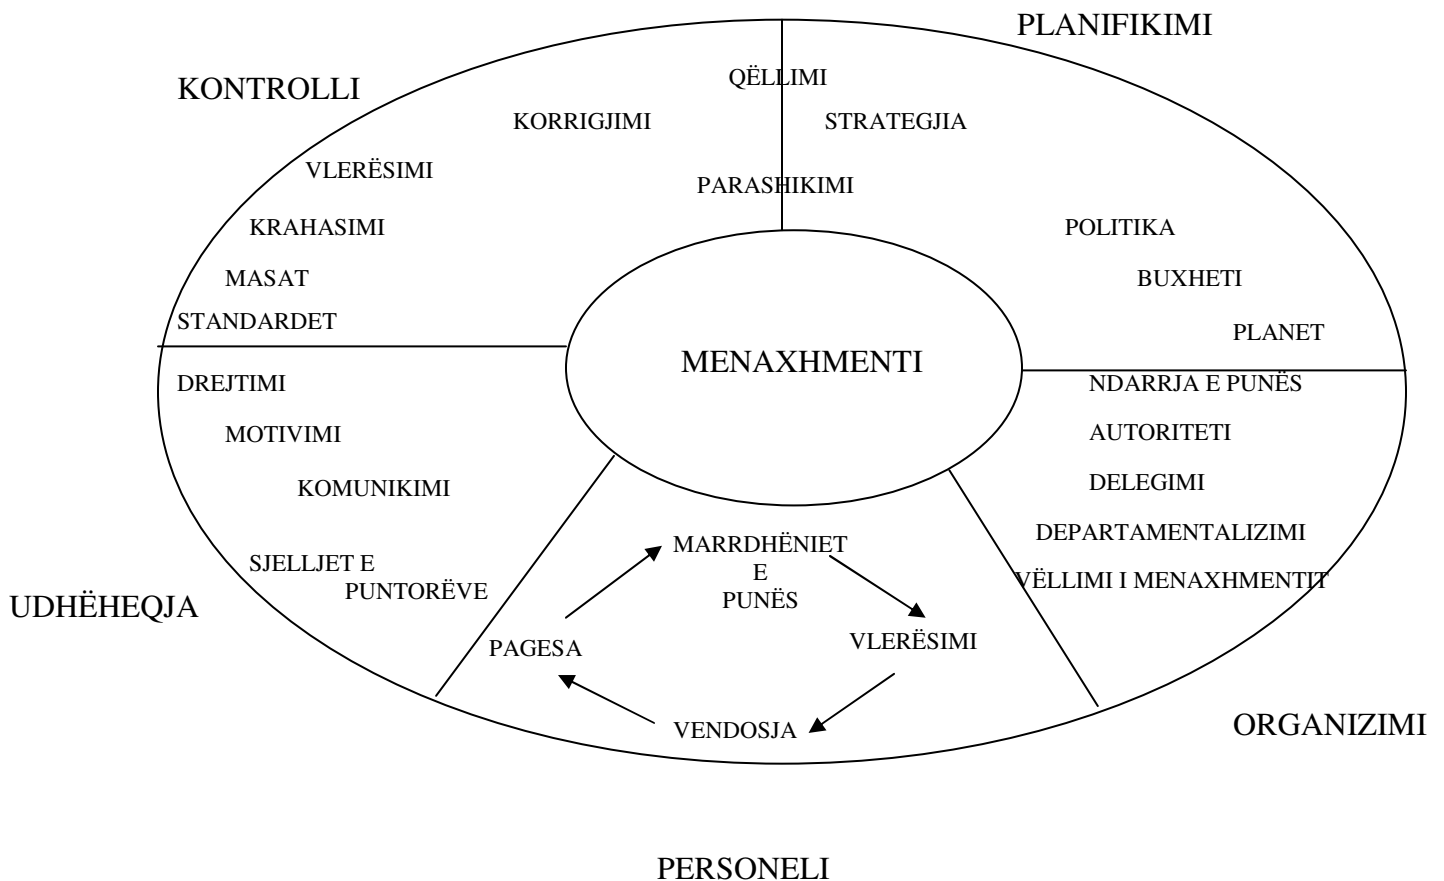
PLANIFIKIMI

KONTROLLI

QËLLIMI

KORRIGJIMI

STRATEGJIA

VLERËSIMI

PARASHIKIMI

KRAHASIMI

POLITIKA

MASAT

BUXHETI

STANDARDET

PLANET

MENAXHMENTI

DREJTIMI

NDARRJA E PUNËS

MOTIVIMI

AUTORITETI

KOMUNIKIMI

DELEGIMI

DEPARTAMENTALIZIMI

SJELLJET E PUNTORËVE

MARRDHËNIET E PUNËS

VËLLIMI I MENAXHMENTIT

UDHËHEQJA

PAGESA

VLERËSIMI

VENDOSJA

ORGANIZIMI

PERSONELI